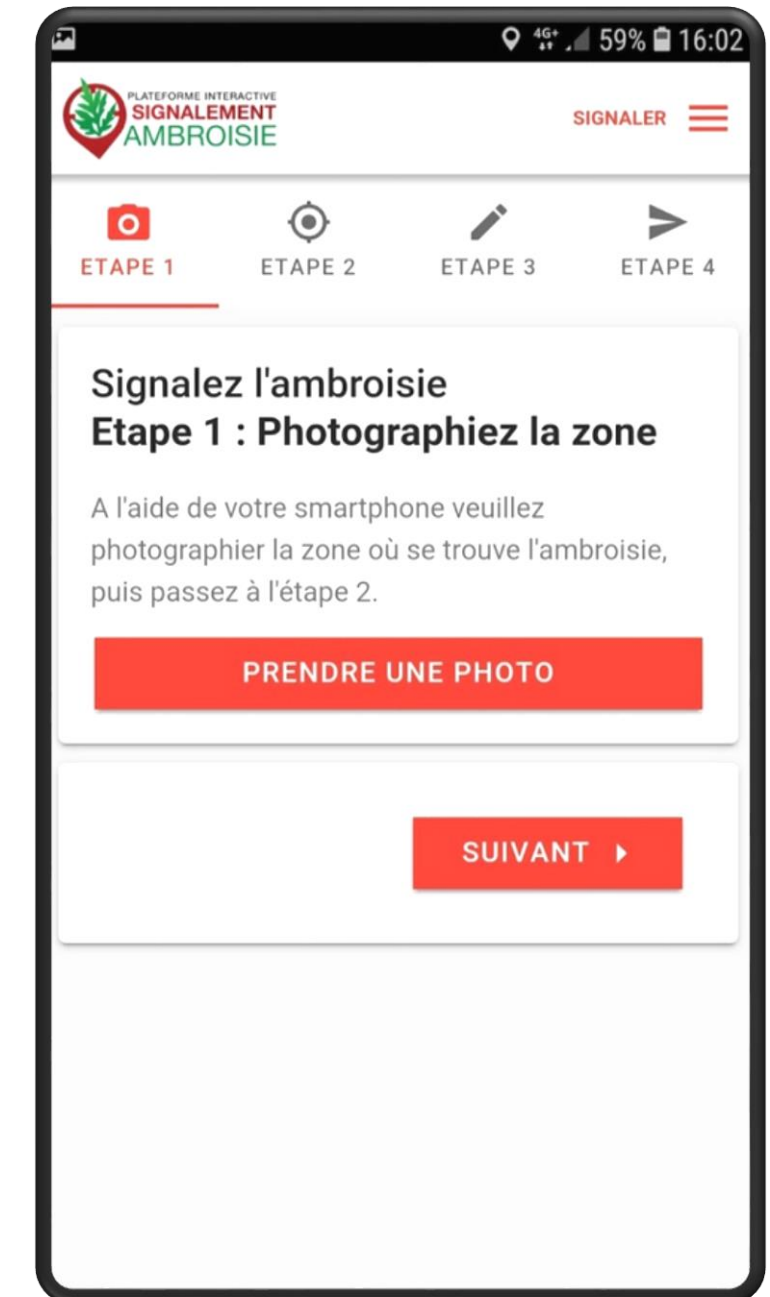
4G+ 59% 16:02

PLATEFORME INTERACTIVE
SIGNALEMENT
AMBROISIE

SIGNALER

ETAPE 1
ETAPE 2
ETAPE 3
ETAPE 4

Signalez l'ambroisie
Etape 1 : Photographiez la zone

A l'aide de votre smartphone veuillez photographier la zone où se trouve l'ambroisie, puis passez à l'étape 2.

PRENDRE UNE PHOTO

SUIVANT